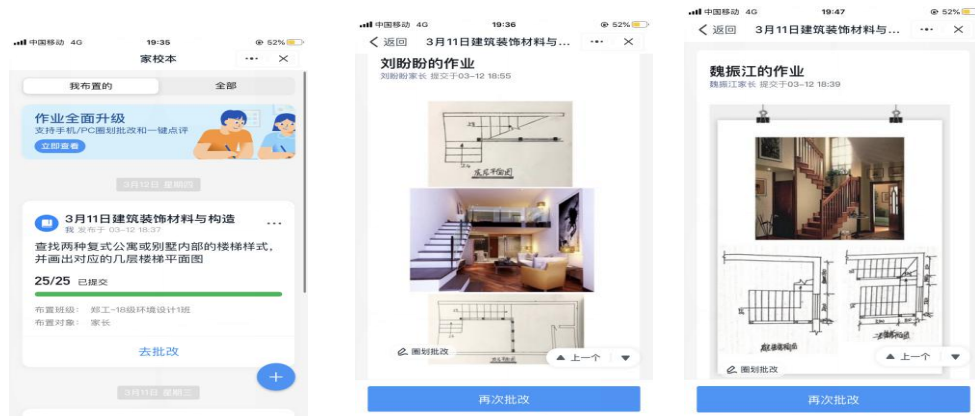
中国移动 4G 19:35 52%

家校本

我布置的 全部

作业全面升级
支持手机/PC圈划批改和一键点评
立即查看

3月12日 星期四

3月11日建筑装饰材料与构造
我 发布于 03-12 18:37

查找两种复式公寓或别墅内部的楼梯样式，并画出对应的几层楼梯平面图

25/25 已提交

布置班级： 郑工-18级环境设计1班
布置对象： 家长

去批改

3月11日 星期三

中国移动 4G 19:36 52%

返回 3月11日建筑装饰材料与...

刘盼盼的作业
刘盼盼家长 提交于03-12 18:55

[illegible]

圈划批改

上一个

再次批改

中国移动 4G 19:47 52%

返回 3月11日建筑装饰材料与...

魏振江的作业
魏振江家长 提交于03-12 18:39

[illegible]

圈划批改

上一个

再次批改